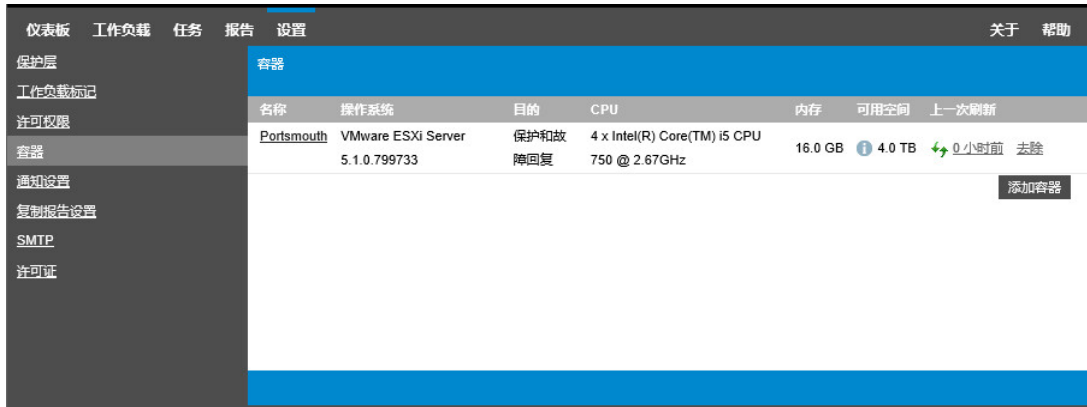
仪表板 工作负载 任务 报告 设置 关于 帮助

保护层
工作负载标记
许可权限
容器
通知设置
复制报告设置
SMTP
许可证

容器

| 名称 | 操作系统 | 目的 | CPU | 内存 | 可用空间 | 上一次刷新 | |
|---|---|---|---|---|---|---|---|
| Portsmouth | VMware ESXi Server 5.1.0.799733 | 保护和故障回复 | 4 x Intel(R) Core(TM) i5 CPU 750 @ 2.67GHz | 16.0 GB | 4.0 TB | 0 小时前 | 去除 |

添加容器